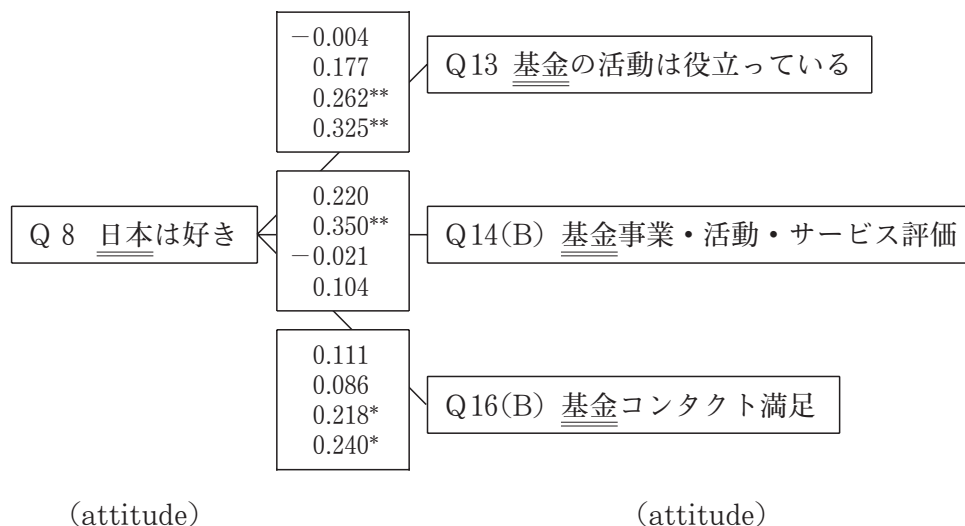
−0.004
0.177
0.262**
0.325**

Q13 基金の活動は役立っている

Q 8 日本は好き

0.220
0.350**
−0.021
0.104

Q14(B) 基金事業・活動・サービス評価

0.111
0.086
0.218*
0.240*

Q16(B) 基金コンタクト満足

(attitude)

(attitude)